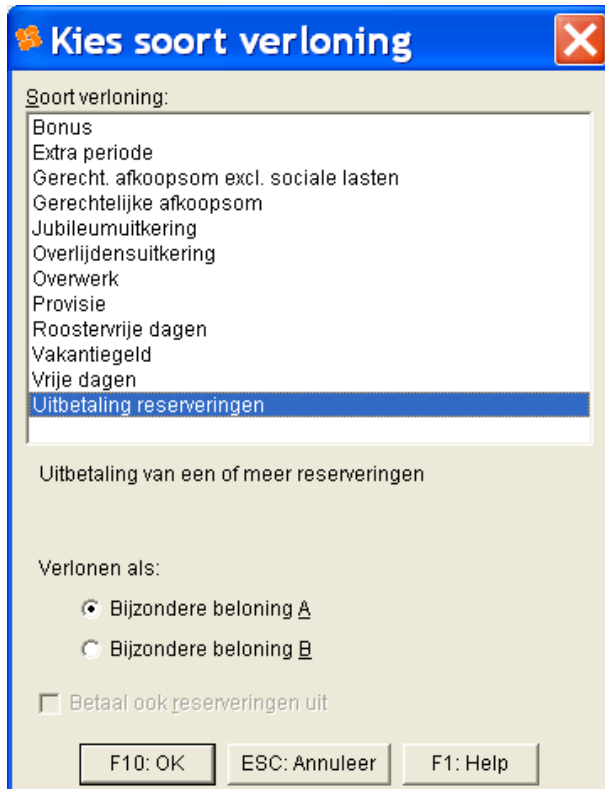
Kies soort verloning

Soort verloning:

Bonus
Extra periode
Gerecht. afkoopsom excl. sociale lasten
Gerechtelijke afkoopsom
Jubileumuitkering
Overlijdensuitkering
Overwerk
Provisie
Roostervrije dagen
Vakantiegeld
Vrije dagen
Uitbetaling reserveringen

Uitbetaling van een of meer reserveringen

Verlonen als:

Bijzondere beloning A

Bijzondere beloning B

Betaal ook reserveringen uit

F10: OK
ESC: Annuleer
F1: Help